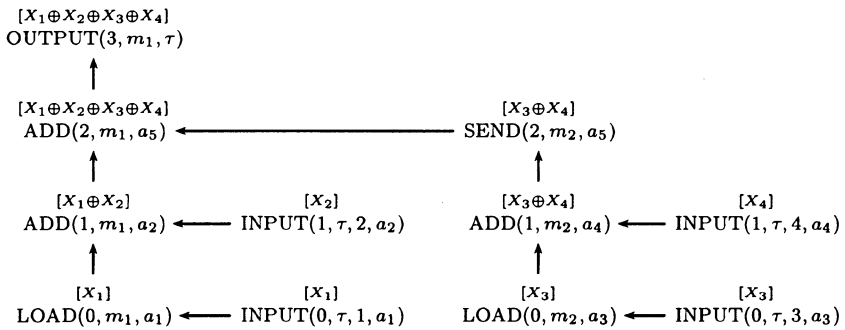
$[X_1 \oplus X_2 \oplus X_3 \oplus X_4]$
OUTPUT$(3, m_1, \tau)$

$[X_1 \oplus X_2 \oplus X_3 \oplus X_4]$
ADD$(2, m_1, a_5)$

$[X_3 \oplus X_4]$
SEND$(2, m_2, a_5)$

$[X_1 \oplus X_2]$
ADD$(1, m_1, a_2)$

$[X_2]$
INPUT$(1, \tau, 2, a_2)$

$[X_3 \oplus X_4]$
ADD$(1, m_2, a_4)$

$[X_4]$
INPUT$(1, \tau, 4, a_4)$

$[X_1]$
LOAD$(0, m_1, a_1)$

$[X_1]$
INPUT$(0, \tau, 1, a_1)$

$[X_3]$
LOAD$(0, m_2, a_3)$

$[X_3]$
INPUT$(0, \tau, 3, a_3)$